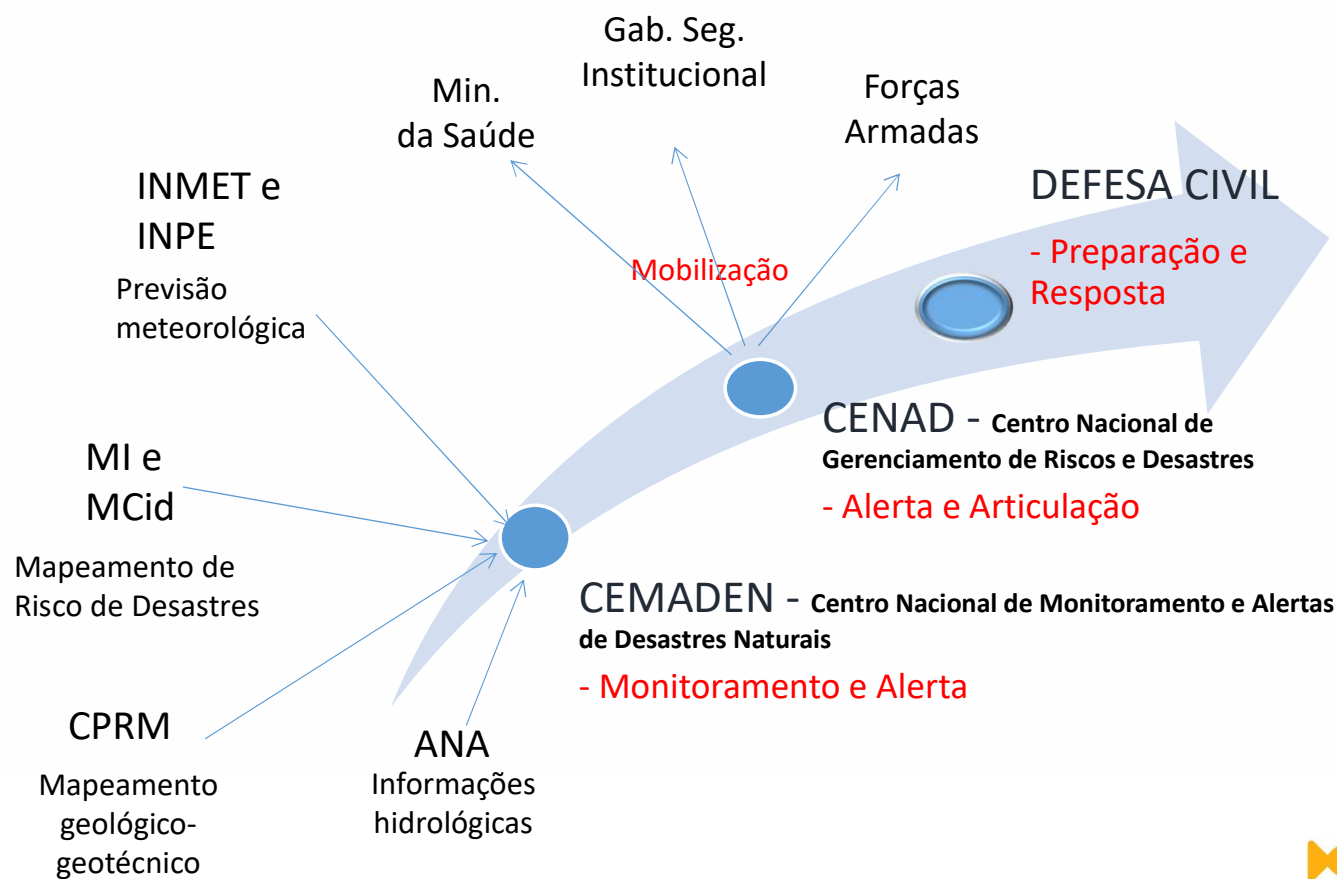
Gab. Seg. Institucional

Min. da Saúde

Forças Armadas

INMET e INPE

Previsão meteorológica

DEFESA CIVIL

- Preparação e Resposta

Mobilização

MI e MCid

Mapeamento de Risco de Desastres

CENAD - Centro Nacional de Gerenciamento de Riscos e Desastres

- Alerta e Articulação

CEMADEN - Centro Nacional de Monitoramento e Alertas de Desastres Naturais

- Monitoramento e Alerta

CPRM

Mapeamento geológico-geotécnico

ANA

Informações hidrológicas